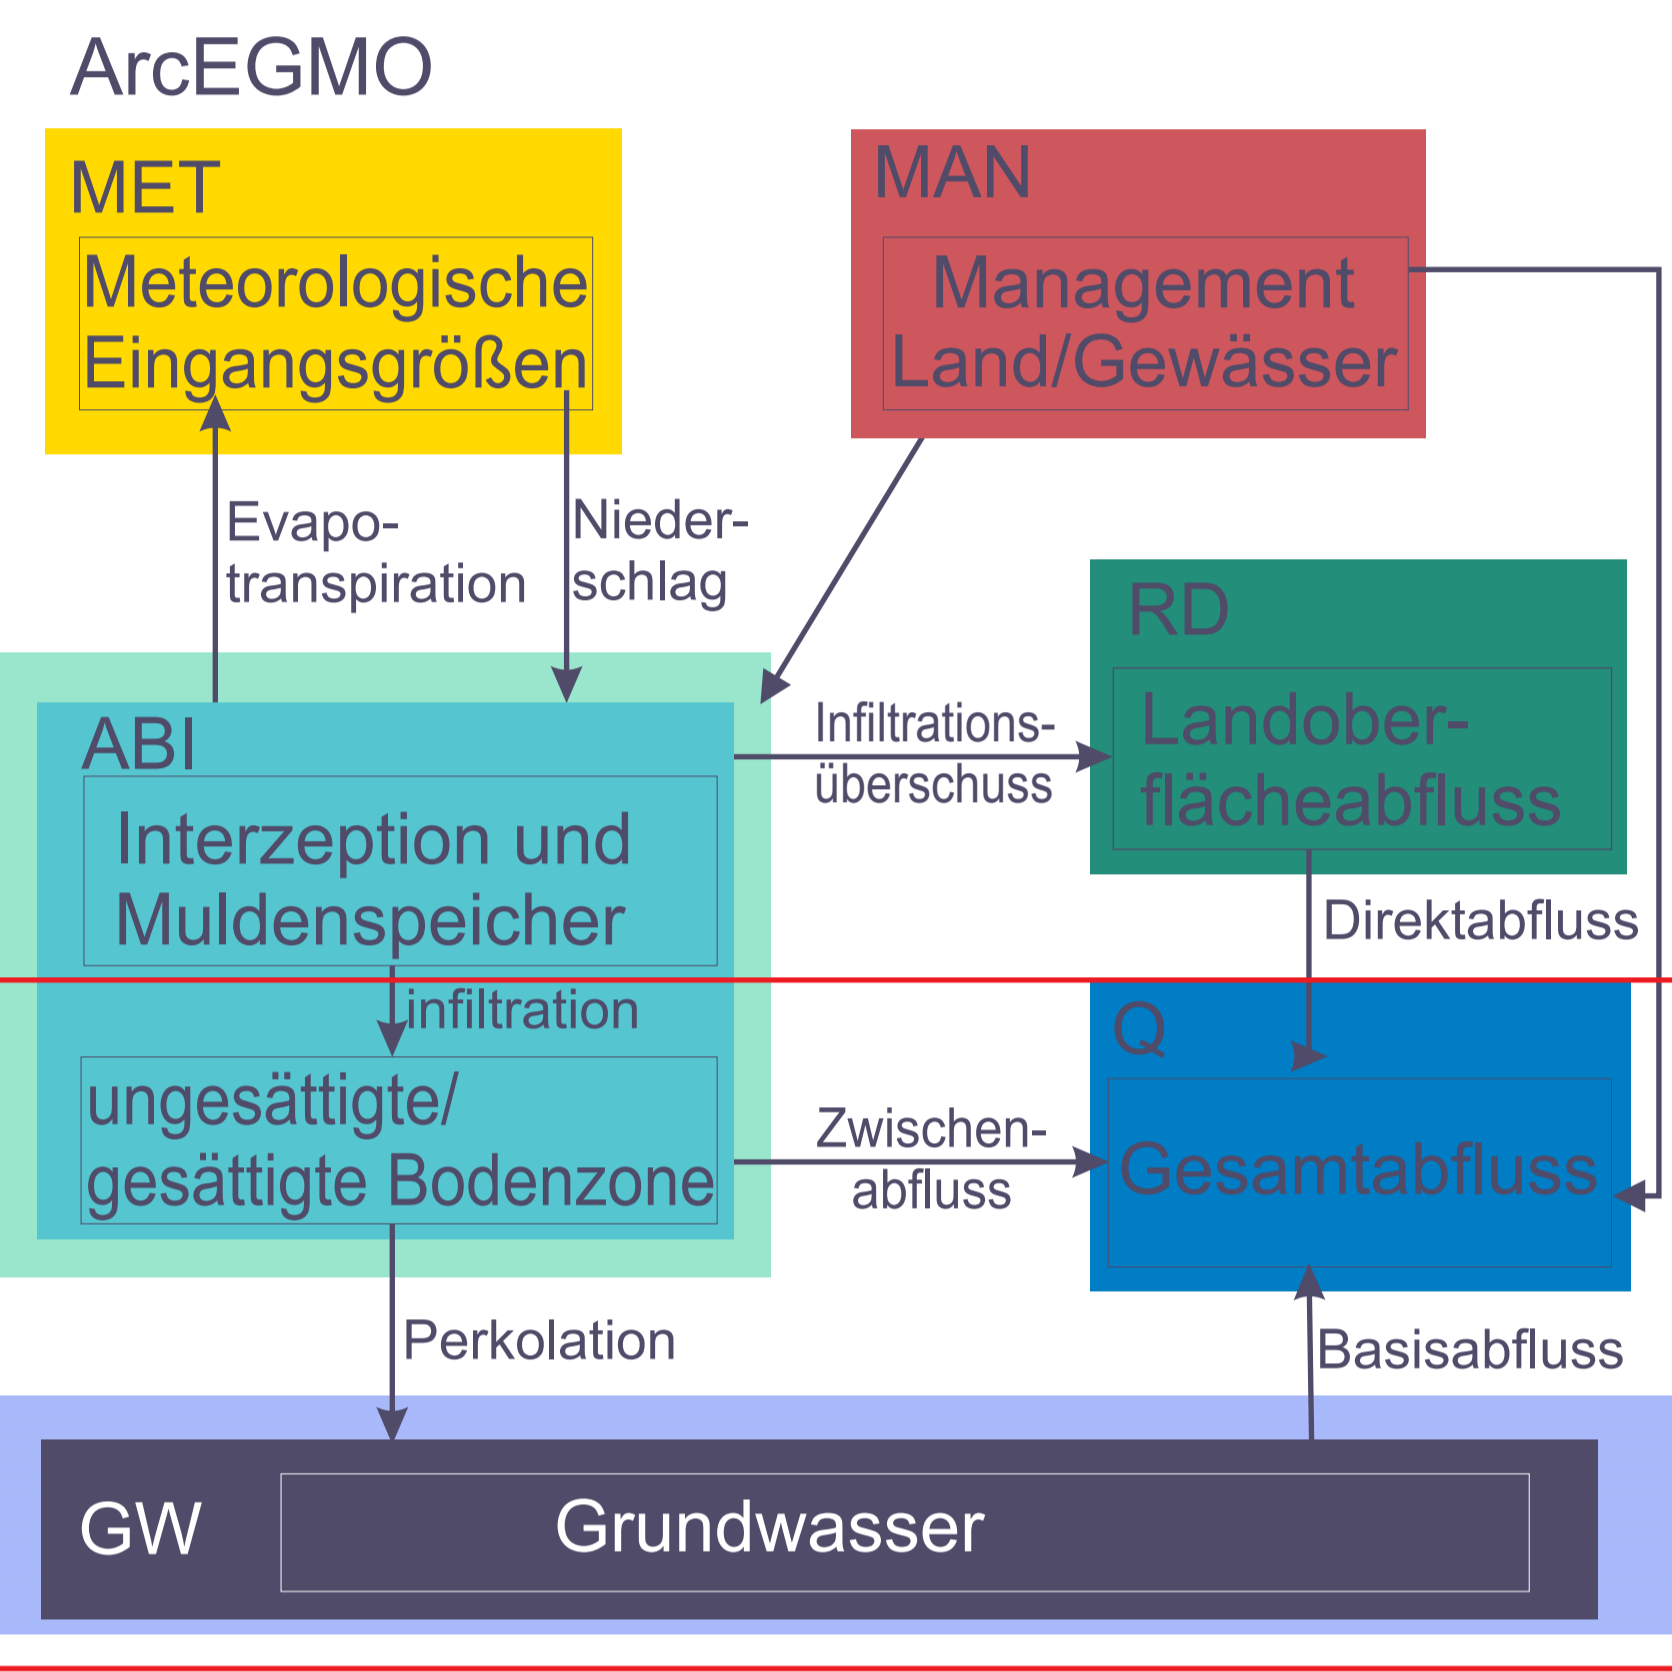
ArcEGMO

MET
Meteorologische Eingangsgrößen

MAN
Management Land/Gewässer

Evapotranspiration

Niederschlag

RD
Landoberflächeabfluss

ABI
Interzeption und Muldenspeicher

Infiltrationsüberschuss

Direktabfluss

infiltration

Q

ungesättigte/ gesättigte Bodenzone

Zwischenabfluss

Gesamtabfluss

Perkolation

Basisabfluss

GW

Grundwasser